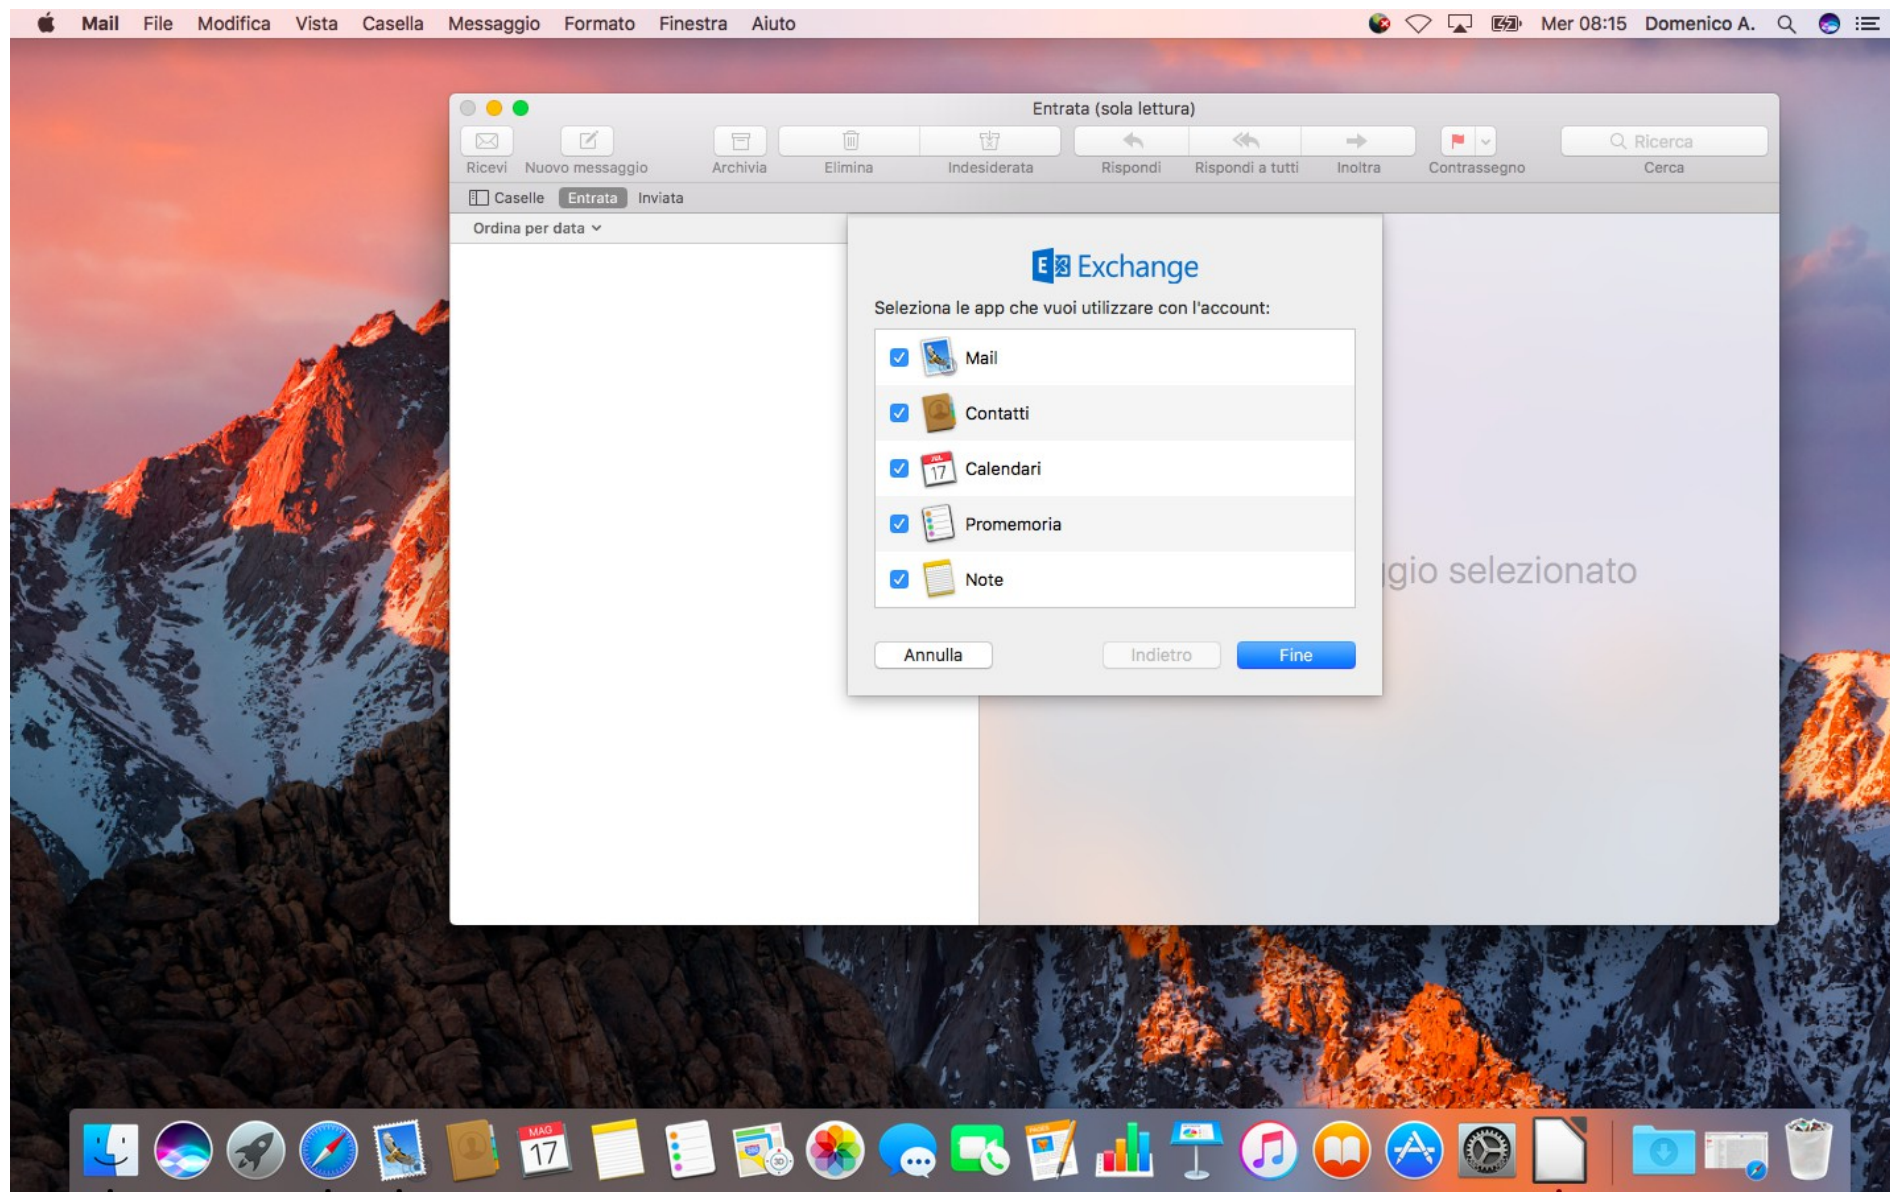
Mail File Modifica Vista Casella Messaggio Formato Finestra Aiuto

Mer 08:15 Domenico A.

Entrata (sola lettura)

Ricevi Nuovo messaggio Archivia Elimina Indesiderata Rispondi Rispondi a tutti Inoltra Contrassegno Ricerca Cerca

Caselle Entrata Inviata

Ordina per data

Exchange

Seleziona le app che vuoi utilizzare con l'account:

Mail

Contatti

Calendari

Promemoria

Note

Annulla Indietro Fine

gio selezionato

MAG 17